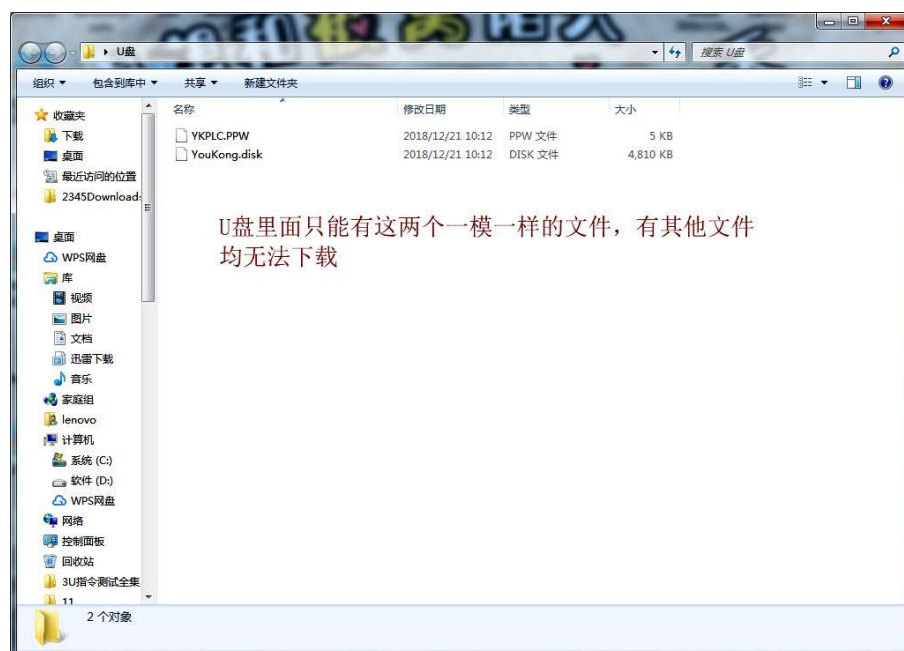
U盘

搜索 U盘

组织 ▾ 包含到库中 ▾ 共享 ▾ 新建文件夹

收藏夹
下载
桌面
最近访问的位置
2345Download

桌面
WPS网盘
库
视频
图片
文档
迅雷下载
音乐
家庭组
lenovo
计算机
系统 (C:)
软件 (D:)
WPS网盘
网络
控制面板
回收站
3U指令测试全集
11

| 名称 | 修改日期 | 类型 | 大小 |
|---|---|---|---|
| YKPLC.PPW | 2018/12/21 10:12 | PPW 文件 | 5 KB |
| YouKong.disk | 2018/12/21 10:12 | DISK 文件 | 4,810 KB |

U盘里面只能有这两个一模一样的文件，有其他文件均无法下载

2 个对象